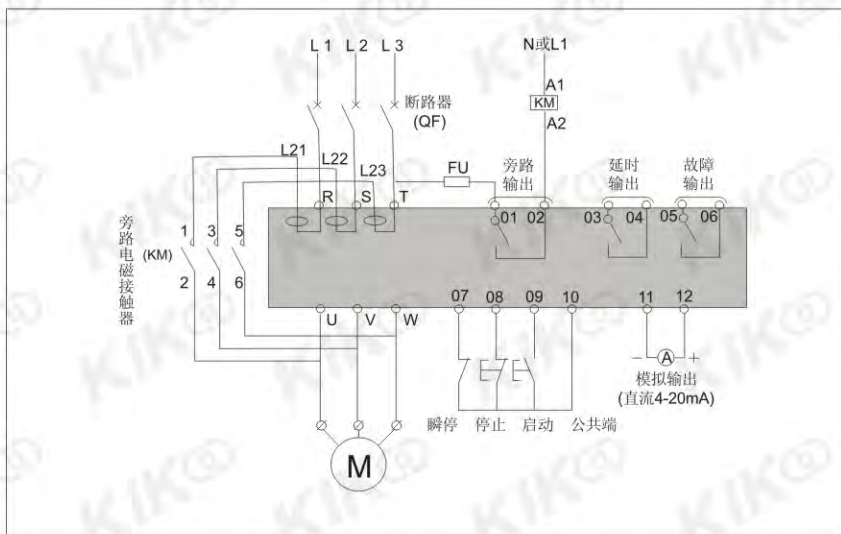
L1 L2 L3
N或L1
A1
KM
A2
断路器
(QF)
L21
L22
L23
FU
R S T
旁路输出
延时输出
故障输出
01 02
03 04
05 06
旁路电磁接触器
(KM)
1 3 5
2 4 6
U V W
07 08 09 10
11 12
− A +
模拟输出
(直流4-20mA)
瞬停 停止 启动 公共端
M
KIKO KIKO KIKO KIKO KIKO KIKO KIKO KIKO